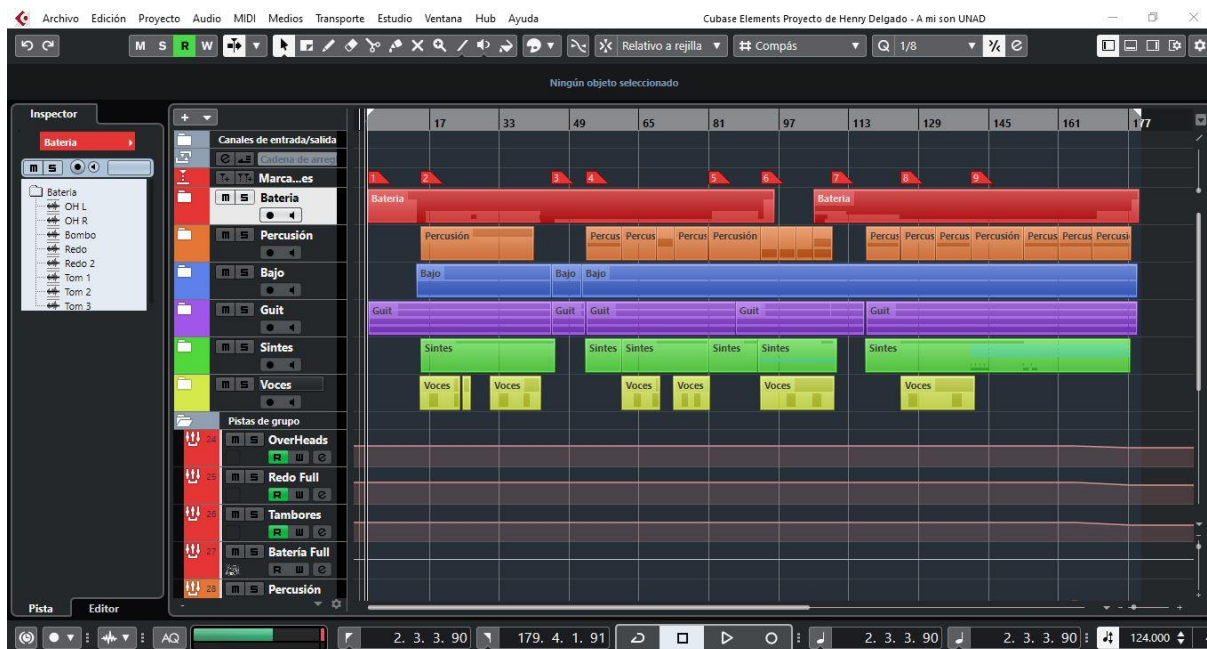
Archivo Edición Proyecto Audio MIDI Medios Transporte Estudio Ventana Hub Ayuda

Cubase Elements Proyecto de Henry Delgado - A mi son UNAD

M S R W

Relativo a rejilla

Compás

Q 1/8

Ningún objeto seleccionado

Inspector

Batería

m s

Batería
OH L
OH R
Bombo
Redo
Redo 2
Tom 1
Tom 2
Tom 3

Canales de entrada/salida

Cadena de arreg

Marca...es

m s Batería

m s Percusión

m s Bajo

m s Guit

m s Sintes

m s Voces

Pistas de grupo

24 m s OverHeads

R

25 m s Redo Full

R

26 m s Tambores

R

27 m s Batería Full

R

28 m s Percusión

Pista Editor

17 33 49 65 81 97 113 129 145 161 177

1 2 3 4 5 6 7 8 9

Batería

Batería

Percusión

Percus Percus

Percus Percusión

Percus Percus Percus Percusión Percus Percus Percusi

Bajo

Bajo Bajo

Guit

Guit Guit

Guit

Guit

Sintes

Sintes Sintes

Sintes Sintes

Sintes

Voces

Voces

Voces Voces

Voces

Voces

AQ

2. 3. 3. 90

179. 4. 1. 91

2. 3. 3. 90

2. 3. 3. 90

124.000